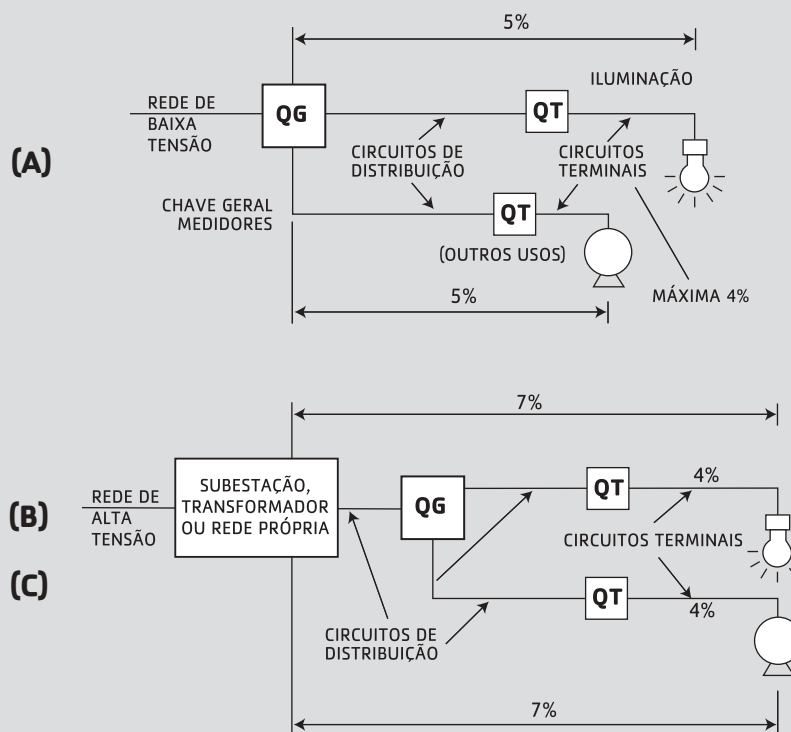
5%

ILUMINAÇÃO

REDE DE BAIXA TENSÃO

QG

QT

CIRCUITOS DE DISTRIBUIÇÃO

CIRCUITOS TERMINAIS

(A)

CHAVE GERAL MEDIDORES

QT

(OUTROS USOS)

5%

MÁXIMA 4%

7%

REDE DE ALTA TENSÃO

SUBESTAÇÃO, TRANSFORMADOR OU REDE PRÓPRIA

QG

QT

4%

(B)

CIRCUITOS TERMINAIS

(C)

QT

4%

CIRCUITOS DE DISTRIBUIÇÃO

7%